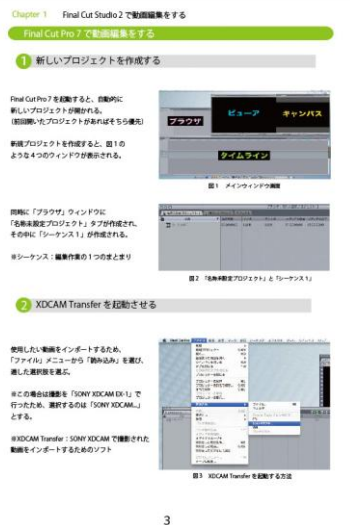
Chapter 1　Final Cut Studio 2 で動画編集をする

Final Cut Pro 7 で動画編集をする

1 新しいプロジェクトを作成する

Final Cut Pro 7 を起動すると、自動的に新しいプロジェクトが開かれる。（前回開いたプロジェクトがあればそちら優先）

新規プロジェクトを作成すると、図１のような４つのウィンドウが表示される。

ブラウザ　ビューア　キャンバス　タイムライン

図１　メインウィンドウ画面

同時に「ブラウザ」ウィンドウに「名称未設定プロジェクト」タブが作成され、その中に「シーケンス１」が作成される。

※シーケンス：編集作業の１つのまとまり

図２　「名称未設定プロジェクト」と「シーケンス１」

2 XDCAM Transfer を起動させる

使用したい動画をインポートするため、「ファイル」メニューから「読み込み」を選び、適した選択肢を選ぶ。

※この場合は撮影を「SONY XDCAM EX-1」で行ったため、選択するのは「SONY XDCAM...」とする。

※XDCAM Transfer：SONY XDCAM で撮影された動画をインポートするためのソフト

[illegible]

図３　XDCAM Transfer を起動する方法

3